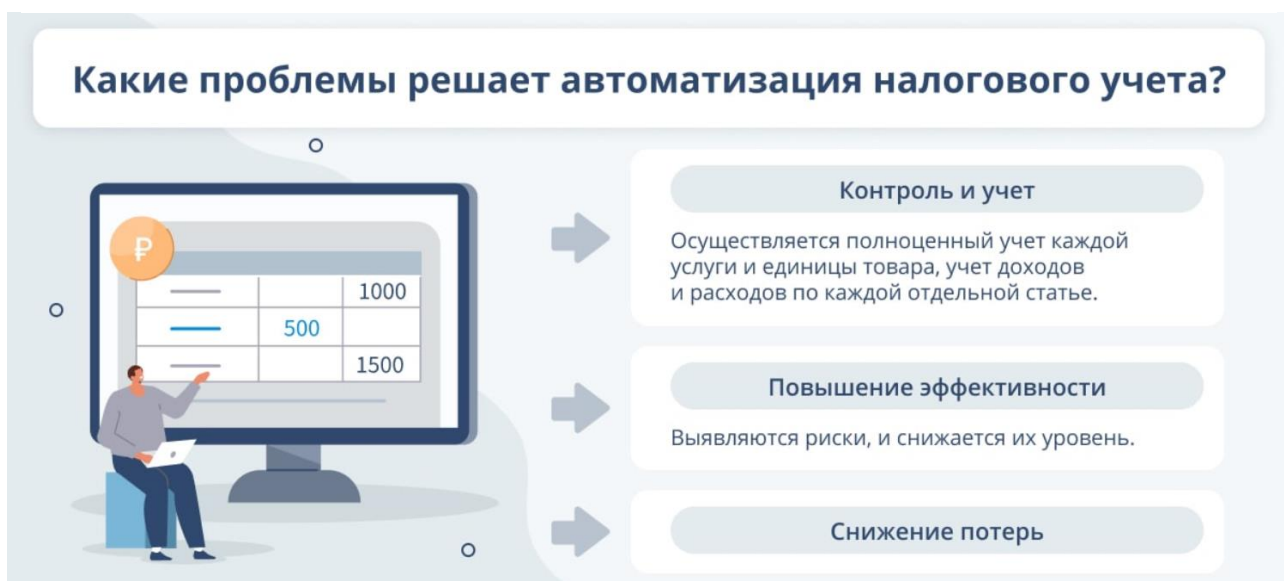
Какие проблемы решает автоматизация налогового учета?

₽

| | | 1000 |
|---|---|---|
| | 500 | |
| | | 1500 |

Контроль и учет

Осуществляется полноценный учет каждой услуги и единицы товара, учет доходов и расходов по каждой отдельной статье.

Повышение эффективности

Выявляются риски, и снижается их уровень.

Снижение потерь